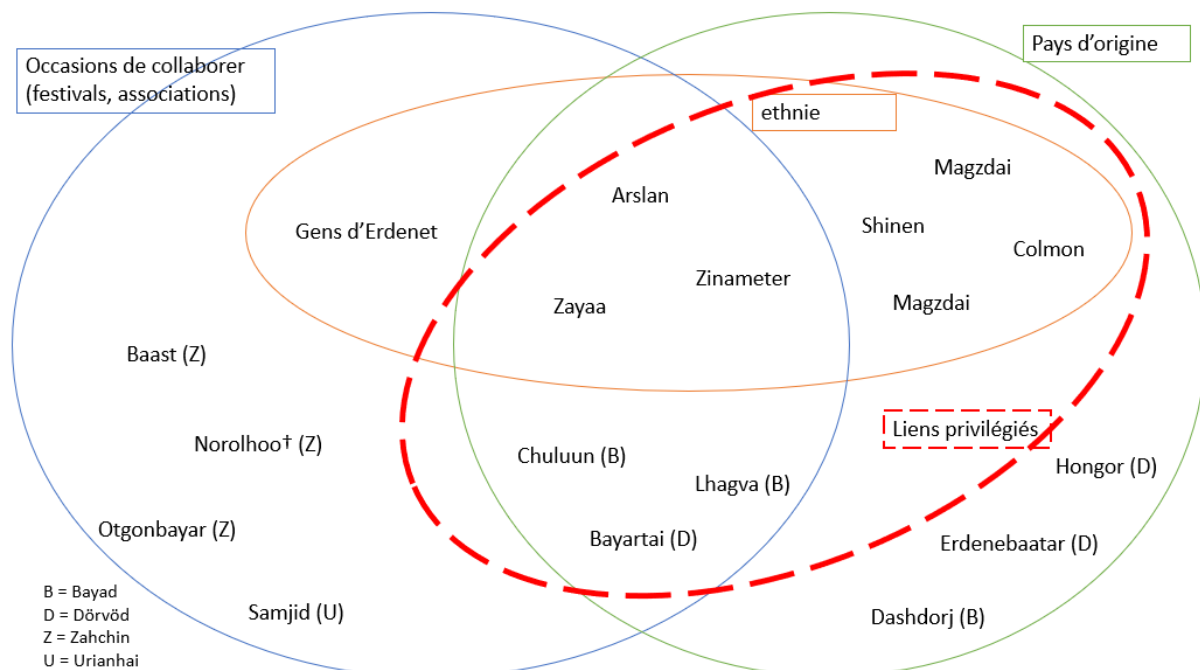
Occasions de collaborer (festivals, associations)

Pays d'origine

ethnie

Gens d'Erdenet

Arslan

Magzdai

Shinen

Colmon

Zinameter

Zayaa

Magzdai

Baast (Z)

Liens privilégiés

Norolhoo† (Z)

Chuluun (B)

Hongor (D)

Lhagva (B)

Otgonbayar (Z)

Bayartai (D)

Erdenebaatar (D)

B = Bayad
D = Dörvöd
Z = Zahchin
U = Urianhai

Samjid (U)

Dashdorj (B)